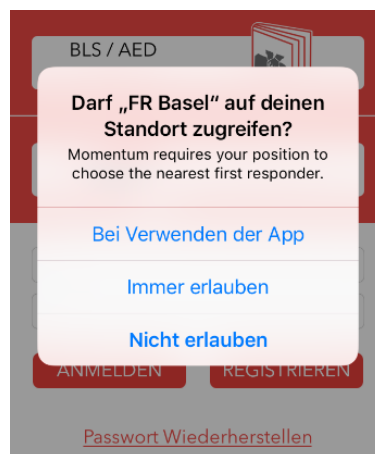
BLS / AED

Darf „FR Basel" auf deinen Standort zugreifen?
Momentum requires your position to choose the nearest first responder.

Bei Verwenden der App

Immer erlauben

Nicht erlauben

ANMELDEN

REGISTRIEREN

Passwort Wiederherstellen